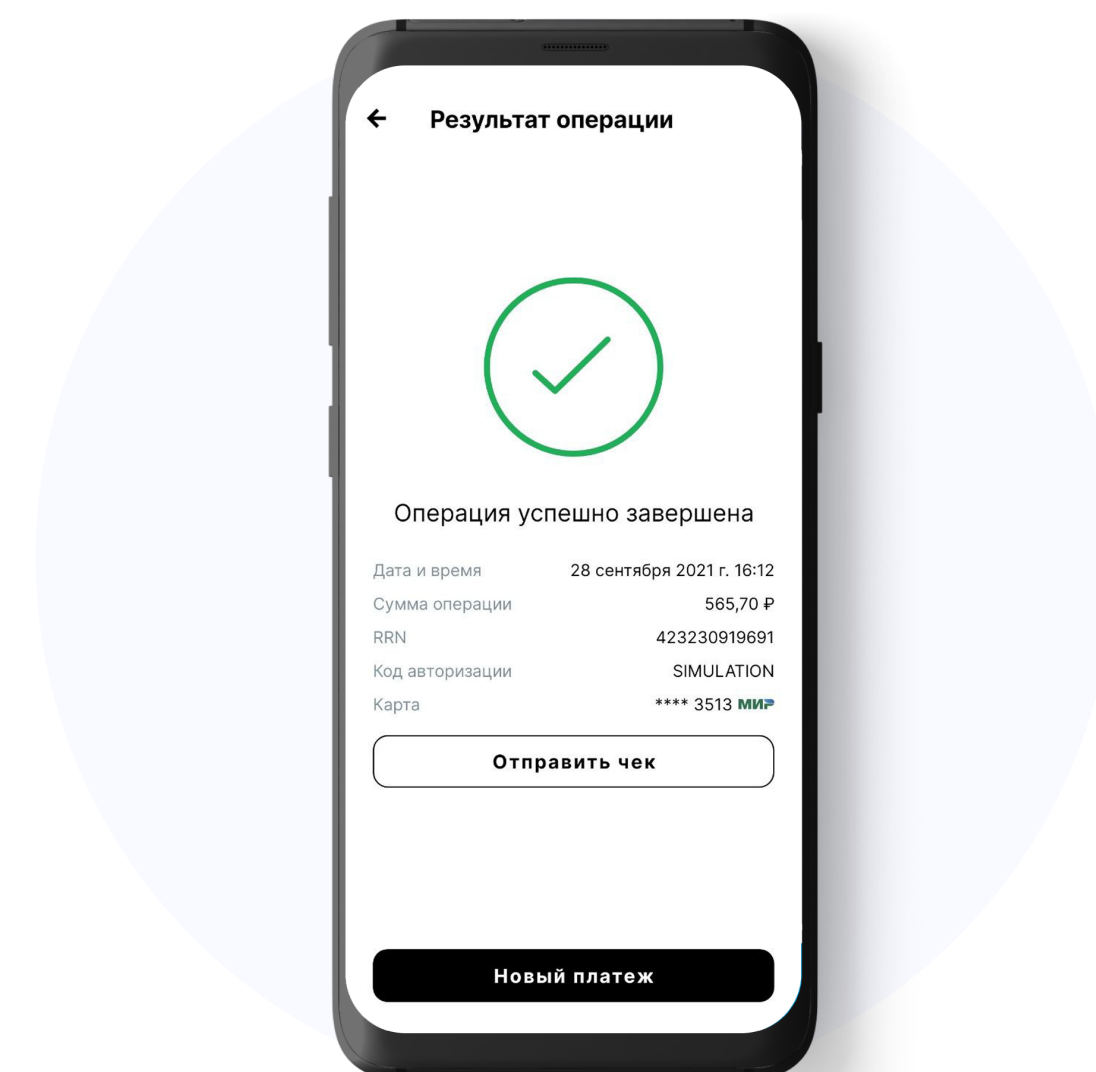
← Результат операции

Операция успешно завершена

| | |
|---|---|
| Дата и время | 28 сентября 2021 г. 16:12 |
| Сумма операции | 565,70 ₽ |
| RRN | 423230919691 |
| Код авторизации | SIMULATION |
| Карта | **** 3513 МИР |

Отправить чек

Новый платеж